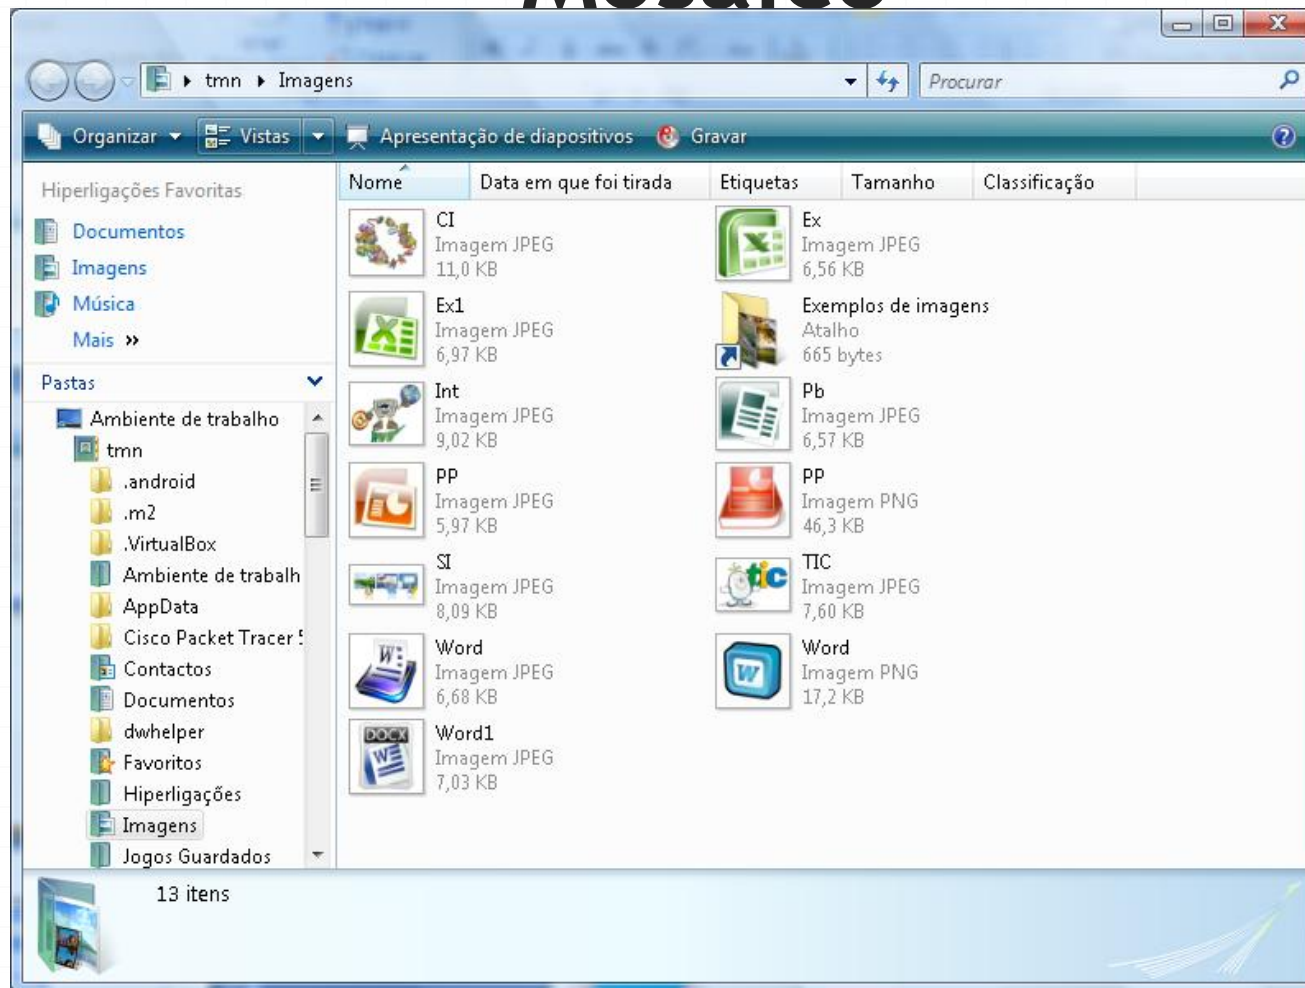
tmn ▸ Imagens

Procurar

Organizar Vistas Apresentação de diapositivos Gravar

Hiperligações Favoritas
Documentos
Imagens
Música
Mais »

Pastas
Ambiente de trabalho
tmn
.android
.m2
.VirtualBox
Ambiente de trabalh
AppData
Cisco Packet Tracer
Contactos
Documentos
dwhelper
Favoritos
Hiperligações
Imagens
Jogos Guardados

| Nome | Data em que foi tirada | Etiquetas | Tamanho | Classificação |
|---|---|---|---|---|

CI
Imagem JPEG
11,0 KB

Ex
Imagem JPEG
6,56 KB

Ex1
Imagem JPEG
6,97 KB

Exemplos de imagens
Atalho
665 bytes

Int
Imagem JPEG
9,02 KB

Pb
Imagem JPEG
6,57 KB

PP
Imagem JPEG
5,97 KB

PP
Imagem PNG
46,3 KB

SI
Imagem JPEG
8,09 KB

TIC
Imagem JPEG
7,60 KB

Word
Imagem JPEG
6,68 KB

Word
Imagem PNG
17,2 KB

Word1
Imagem JPEG
7,03 KB

13 itens